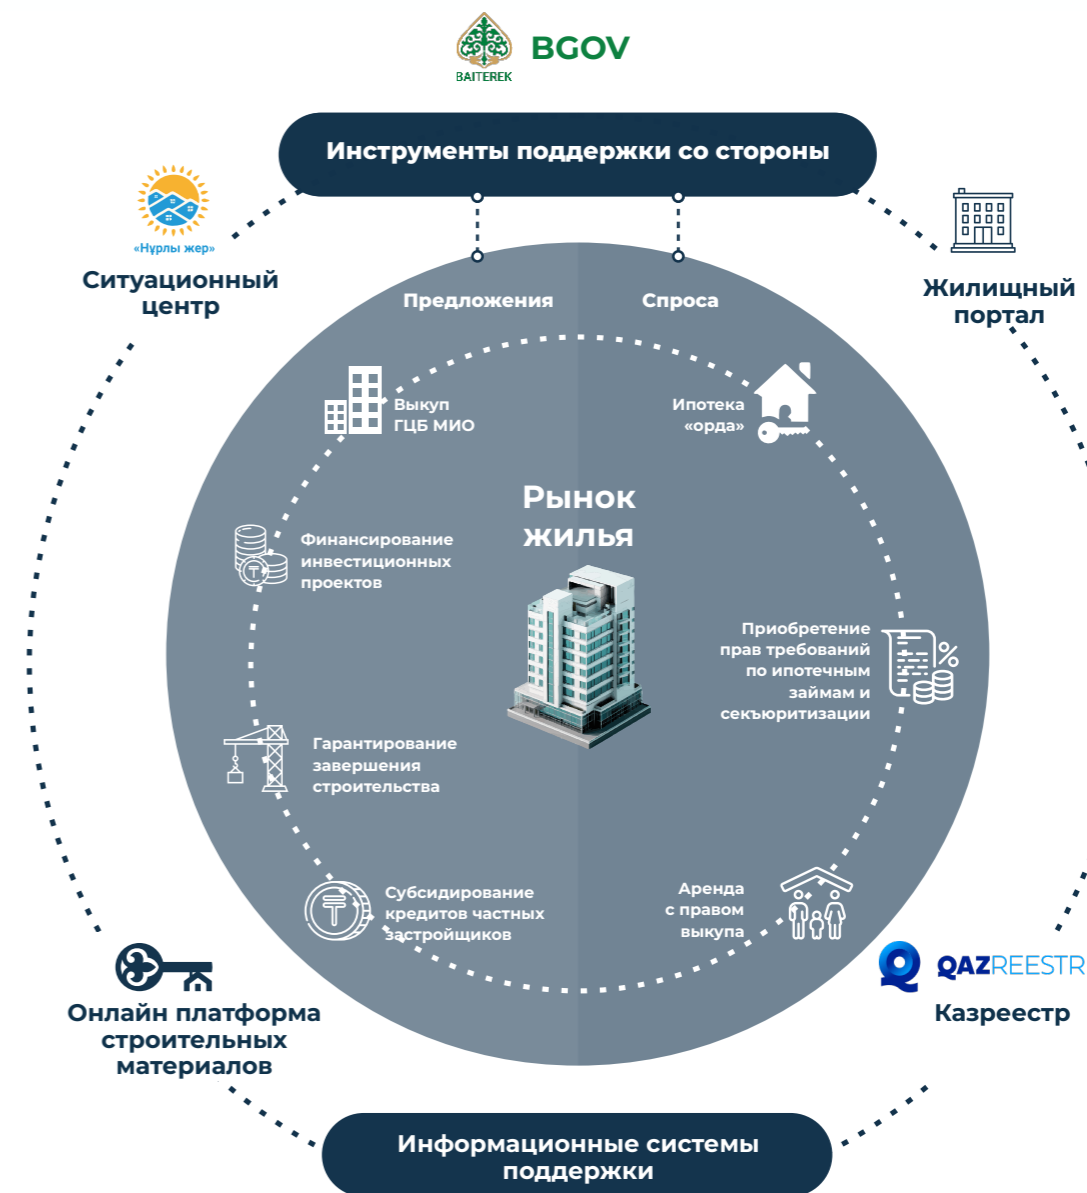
BAITEREK BGOV

Инструменты поддержки со стороны

«Нұрлы жер»

Ситуационный центр

Жилищный портал

Предложения

Спроса

Выкуп ГЦБ МИО

Ипотека «орда»

Рынок жилья

Финансирование инвестиционных проектов

Приобретение прав требований по ипотечным займам и секъюритизации

Гарантирование завершения строительства

Субсидирование кредитов частных застройщиков

Аренда с правом выкупа

QAZREESTR

Казреестр

Онлайн платформа строительных материалов

Информационные системы поддержки